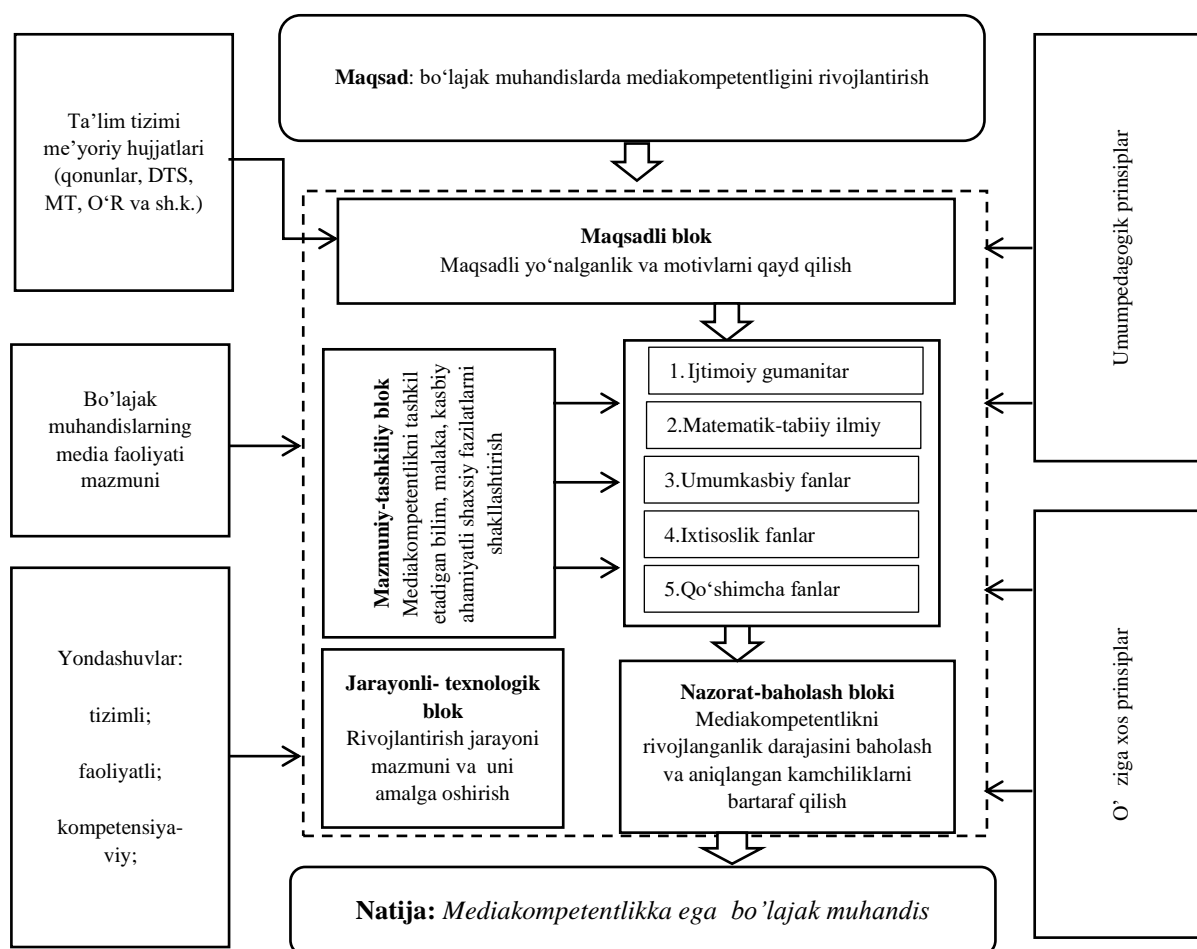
Maqsad: bo‘lajak muhandislarda mediakompetentligini rivojlantirish

Ta’lim tizimi me’yoriy hujjatlari (qonunlar, DTS, MT, O‘R va sh.k.)

Maqsadli blok
Maqsadli yo‘nalganlik va motivlarni qayd qilish

Umumpedagogik prinsiplar

Bo’lajak muhandislarning media faoliyati mazmuni

Mazmuniy-tashkiliy blok
Mediakompetentlikni tashkil etadigan bilim, malaka, kasbiy ahamiyatli shaxsiy fazilatlarni shakllashtirish

1. Ijtimoiy gumanitar
2.Matematik-tabiiy ilmiy
3.Umumkasbiy fanlar
4.Ixtisoslik fanlar
5.Qo‘shimcha fanlar

Yondashuvlar:
tizimli;
faoliyatli;
kompetensiya-viy;

Jarayonli- texnologik blok
Rivojlantirish jarayoni mazmuni va uni amalga oshirish

Nazorat-baholash bloki
Mediakompetentlikni rivojlanganlik darajasini baholash va aniqlangan kamchiliklarni bartaraf qilish

O’ ziga xos prinsiplar

Natija: Mediakompetentlikka ega bo’lajak muhandis